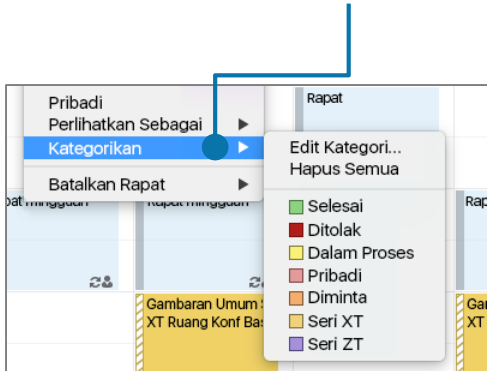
Pribadi
Perlihatkan Sebagai ▶
Kategorikan ▶
Batalkan Rapat ▶

Edit Kategori...
Hapus Semua
Selesai
Ditolak
Dalam Proses
Pribadi
Diminta
Seri XT
Seri ZT

Rapat
apat mingguan
Rapat mingguan
Rap
Gambaran Umum S
XT Ruang Konf Ba
Gam
XT